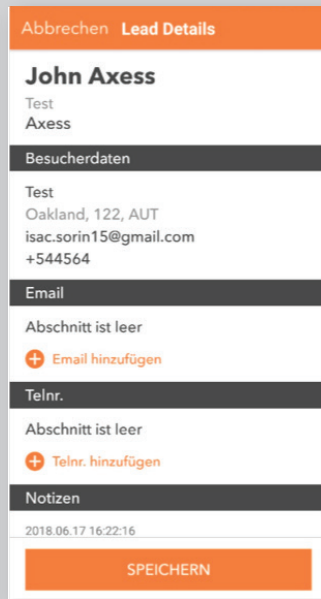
Abbrechen Lead Details

John Axess
Test
Axess

Besucherdaten

Test
Oakland, 122, AUT
isac.sorin15@gmail.com
+544564

Email

Abschnitt ist leer

Email hinzufügen

Telnr.

Abschnitt ist leer

Telnr. hinzufügen

Notizen

2018.06.17 16:22:16

SPEICHERN